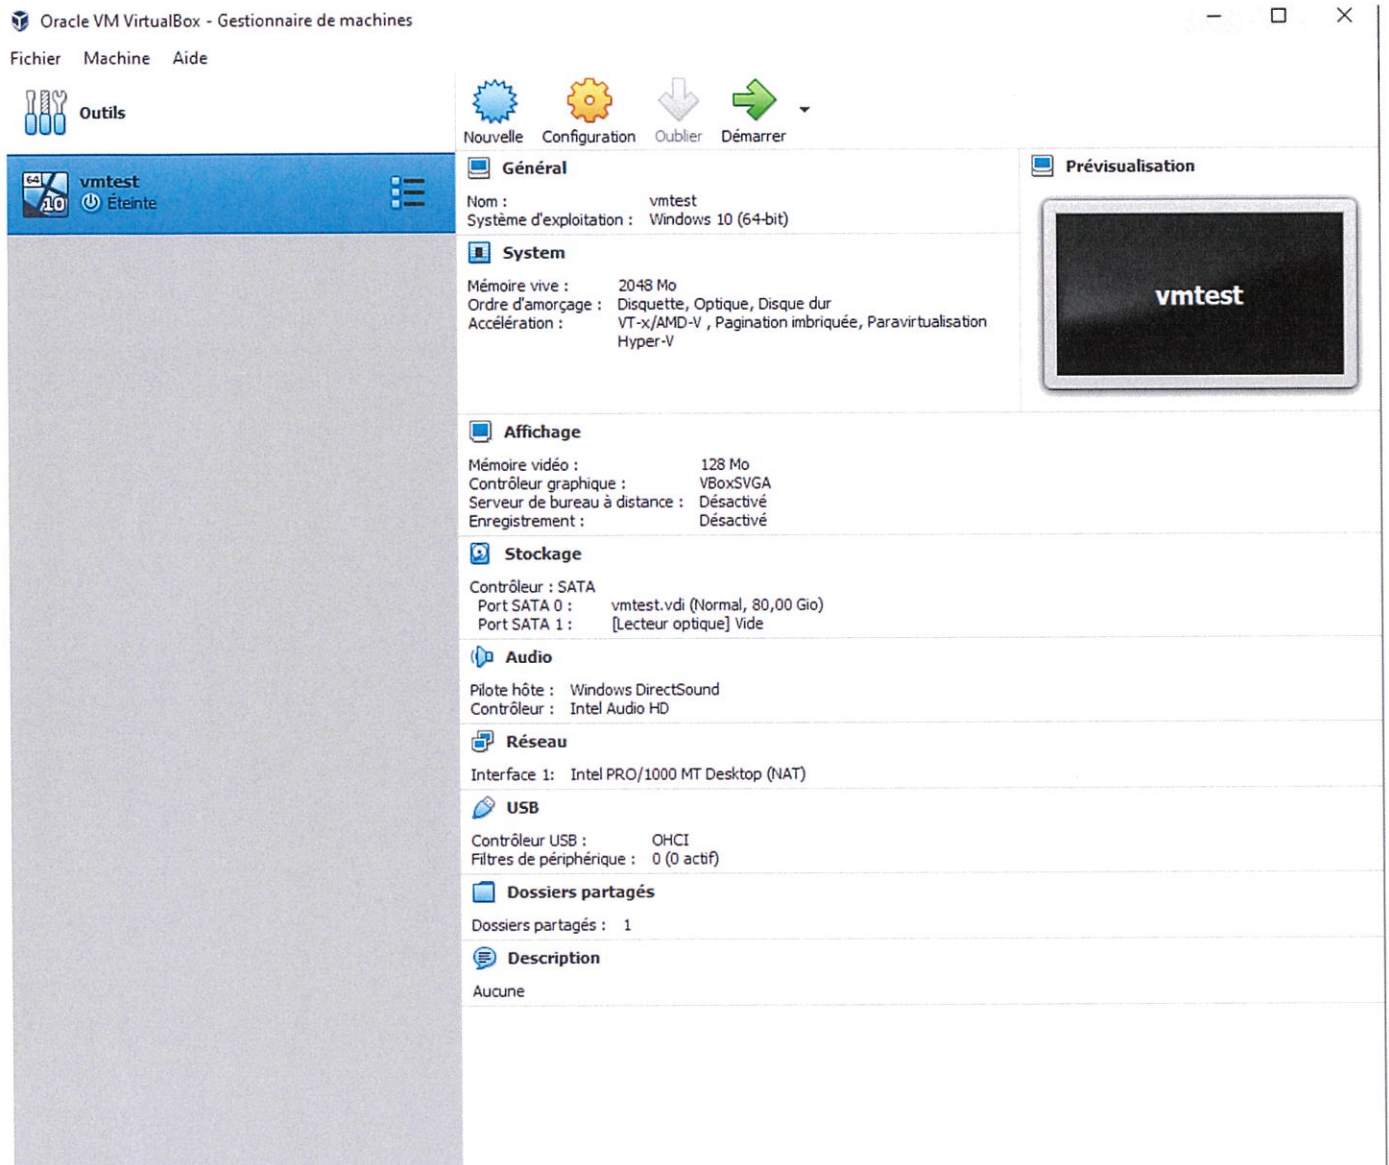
Oracle VM VirtualBox - Gestionnaire de machines

Fichier Machine Aide

Outils

Nouvelle Configuration Oublier Démarrer

64 10 vmtest
Éteinte

Général

Nom : vmtest
Système d'exploitation : Windows 10 (64-bit)

System

Mémoire vive : 2048 Mo
Ordre d'amorçage : Disquette, Optique, Disque dur
Accélération : VT-x/AMD-V , Pagination imbriquée, Paravirtualisation Hyper-V

Prévisualisation

vmtest

Affichage

Mémoire vidéo : 128 Mo
Contrôleur graphique : VBoxSVGA
Serveur de bureau à distance : Désactivé
Enregistrement : Désactivé

Stockage

Contrôleur : SATA
Port SATA 0 : vmtest.vdi (Normal, 80,00 Gio)
Port SATA 1 : [Lecteur optique] Vide

Audio

Pilote hôte : Windows DirectSound
Contrôleur : Intel Audio HD

Réseau

Interface 1: Intel PRO/1000 MT Desktop (NAT)

USB

Contrôleur USB : OHCI
Filtres de périphérique : 0 (0 actif)

Dossiers partagés

Dossiers partagés : 1

Description

Aucune